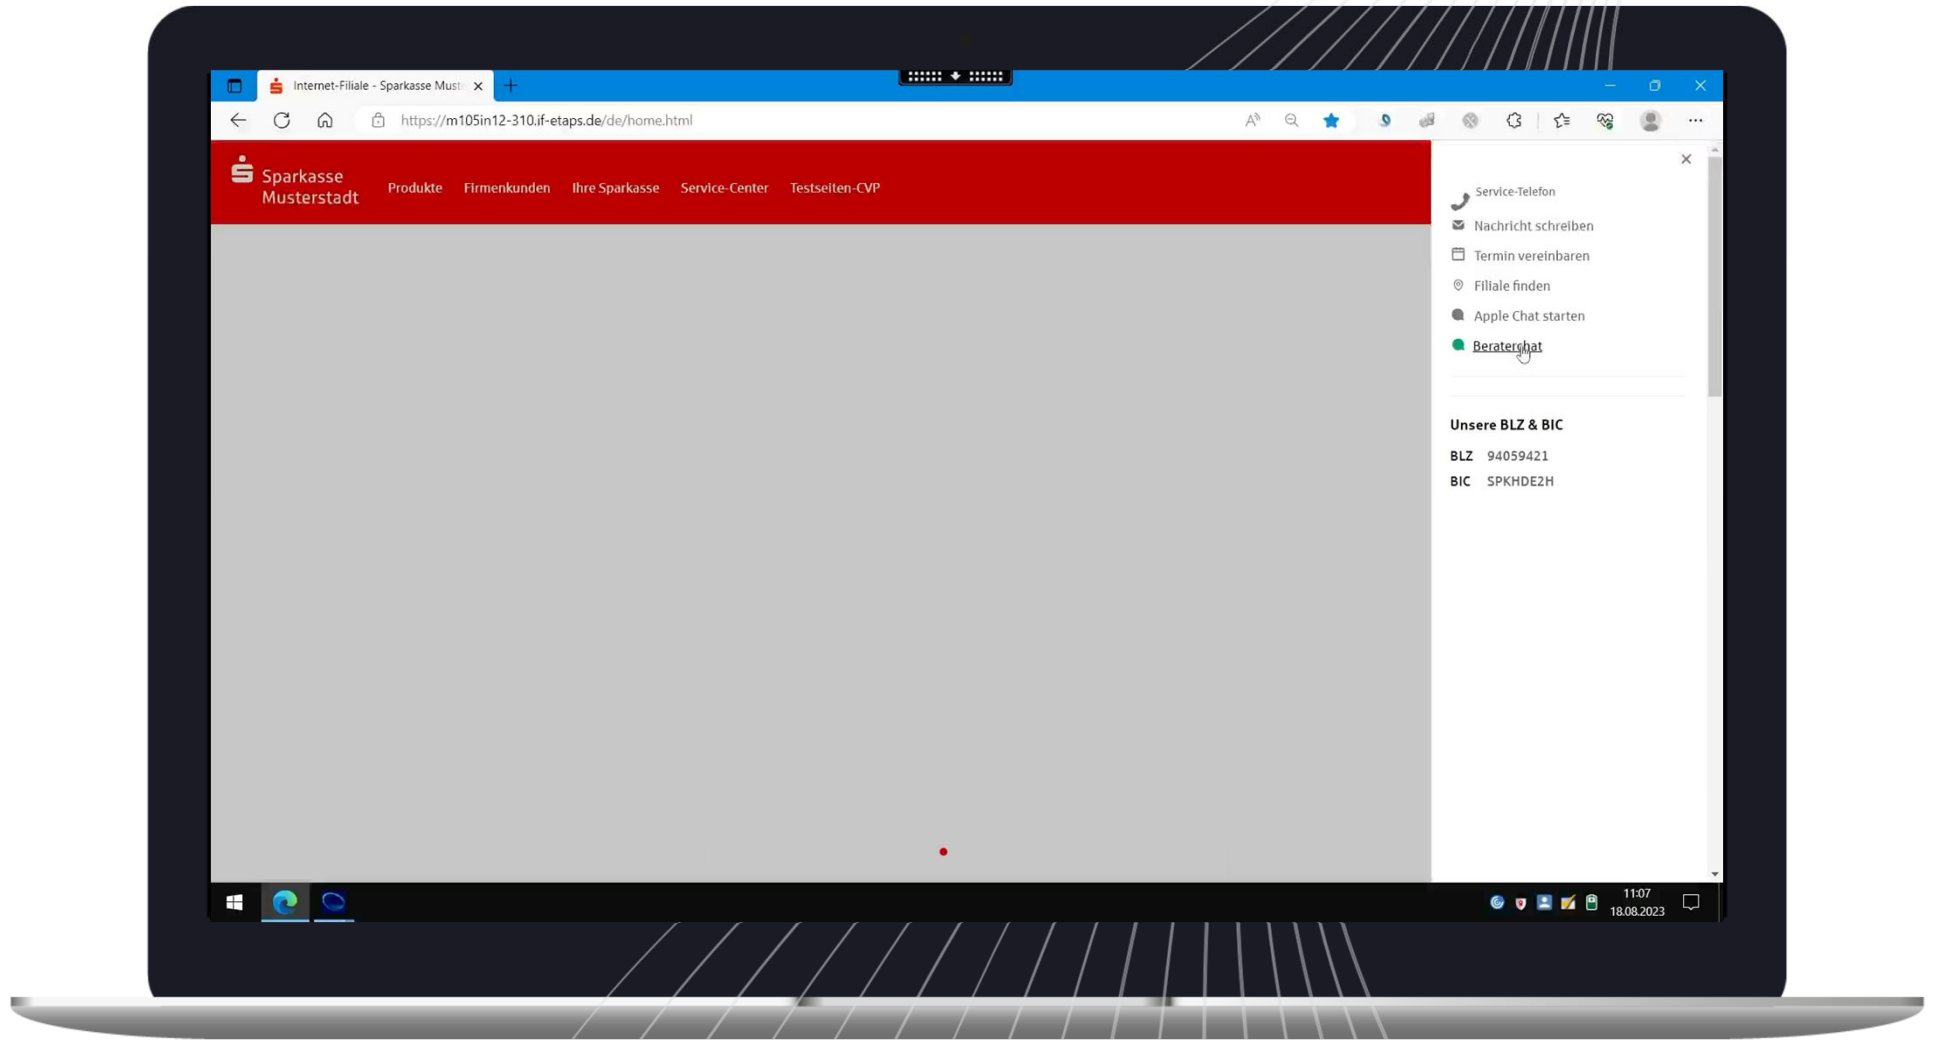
Internet-Filiale - Sparkasse Must

https://m105in12-310.if-etaps.de/de/home.html

Sparkasse Musterstadt

Produkte Firmenkunden Ihre Sparkasse Service-Center Testseiten-CVP

Service-Telefon

Nachricht schreiben

Termin vereinbaren

Filiale finden

Apple Chat starten

Beraterchat

Unsere BLZ & BIC

| BLZ | 94059421 |
|---|---|
| BIC | SPKHDE2H |

11:07
18.08.2023